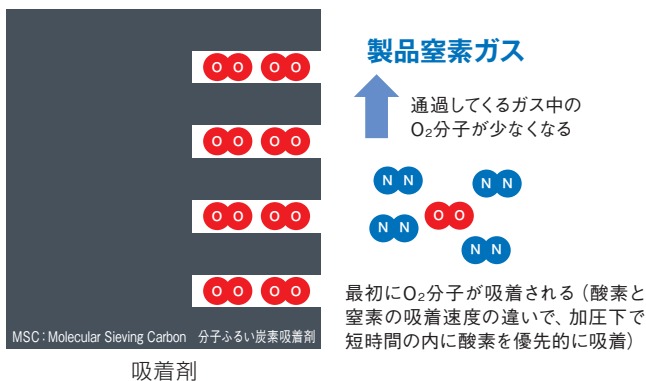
O O O O
O O O O
O O O O
O O O O
MSC：Molecular Sieving Carbon 分子ふるい炭素吸着剤

吸着剤

製品窒素ガス

通過してくるガス中の$O_2$分子が少なくなる

N N
N N
O O
N N
N N

最初に$O_2$分子が吸着される（酸素と窒素の吸着速度の違いで、加圧下で短時間の内に酸素を優先的に吸着）